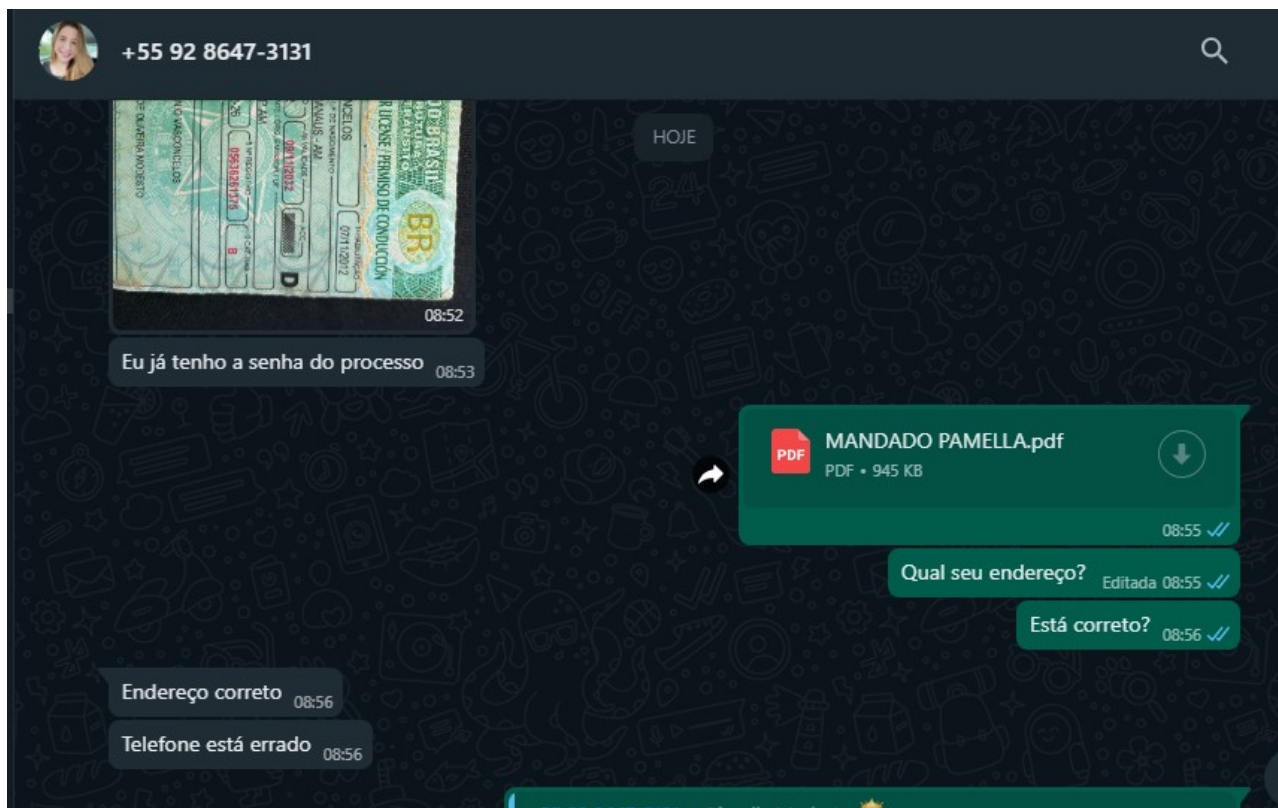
+55 92 8647-3131

HOJE

08:52

Eu já tenho a senha do processo 08:53

PDF
MANDADO PAMELLA.pdf
PDF • 945 KB

08:55

Qual seu endereço? Editada 08:55

Está correto? 08:56

Endereço correto 08:56

Telefone está errado 08:56

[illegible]